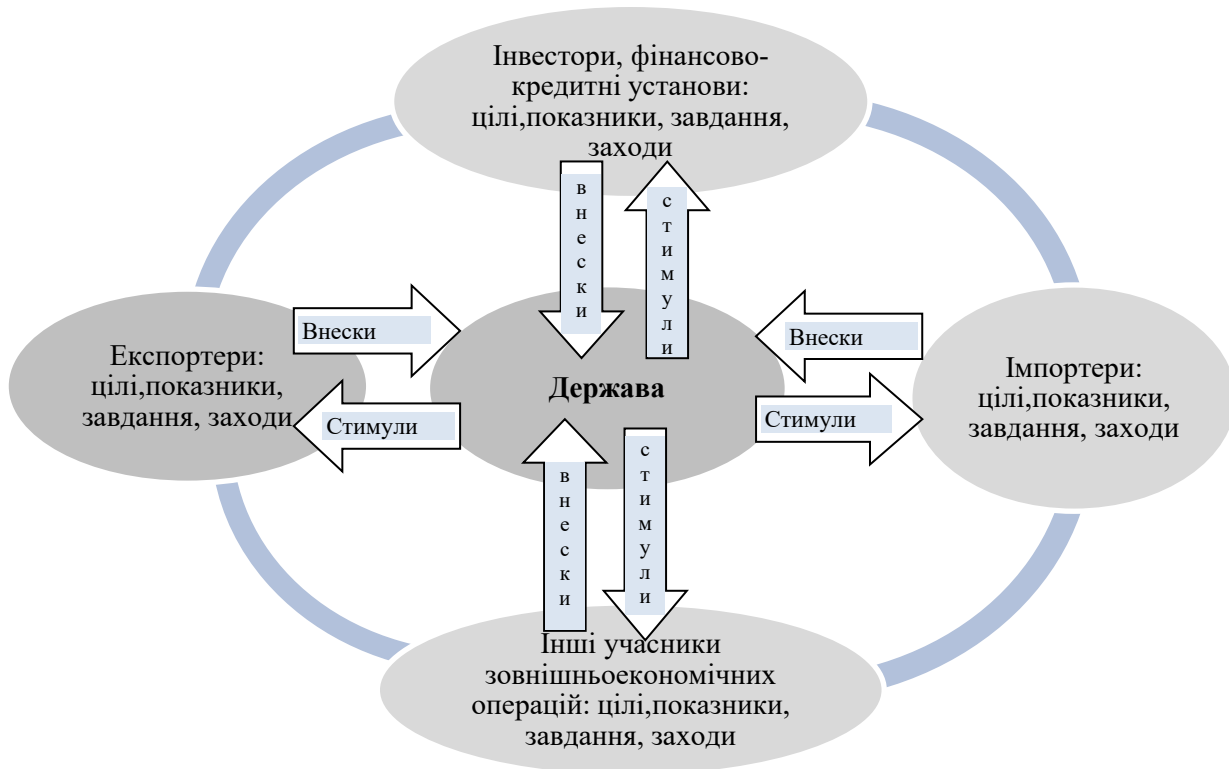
Інвестори, фінансово-кредитні установи: цілі,показники, завдання, заходи

внески

стимули

Експортери: цілі,показники, завдання, заходи

Внески

Стимули

Держава

Внески

Стимули

Імпортери: цілі,показники, завдання, заходи

внески

стимули

Інші учасники зовнішньоекономічних операцій: цілі,показники, завдання, заходи